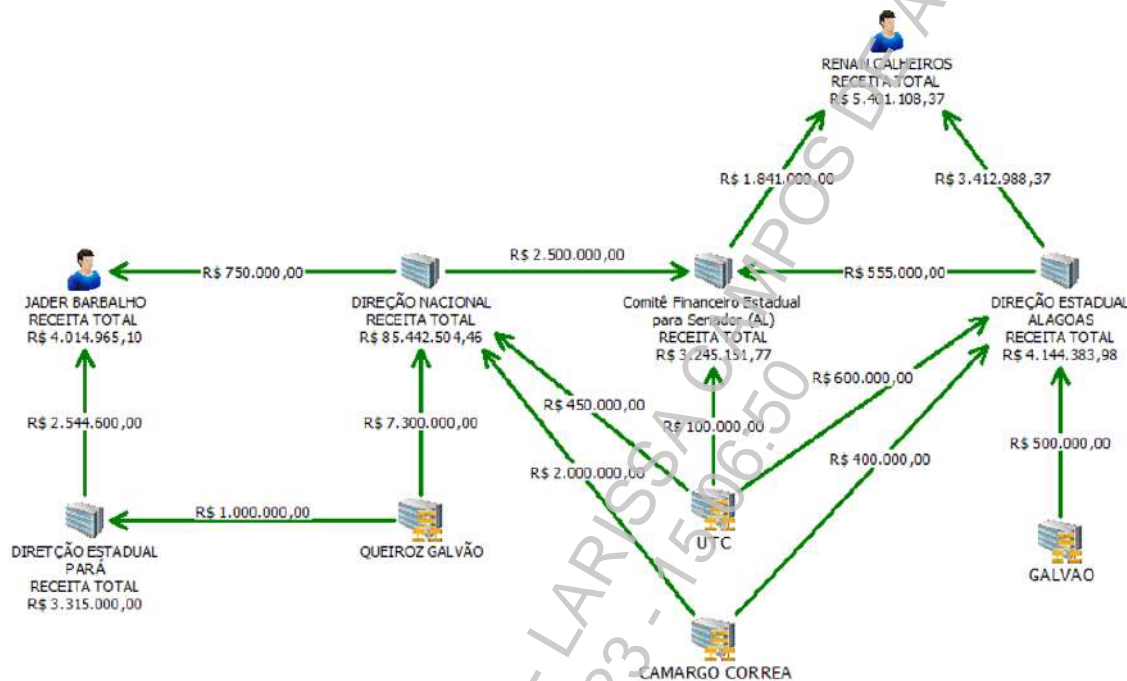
RENAN CALHEIROS
RECEITA TOTAL
R$ 5.401.108,37

R$ 1.841.000,00

R$ 3.412.988,37

JADER BARBALHO
RECEITA TOTAL
R$ 4.014.965,10

R$ 750.000,00

DIREÇÃO NACIONAL
RECEITA TOTAL
R$ 85.442.504,46

R$ 2.500.000,00

Comitê Financeiro Estadual para Senador (AL)
RECEITA TOTAL
R$ 3.245.151,77

R$ 555.000,00

DIREÇÃO ESTADUAL ALAGOAS
RECEITA TOTAL
R$ 4.144.383,98

R$ 600.000,00

R$ 450.000,00

R$ 100.000,00

R$ 2.544.600,00

R$ 7.300.000,00

R$ 2.000.000,00

R$ 400.000,00

R$ 500.000,00

R$ 1.000.000,00

DIRETÇÃO ESTADUAL PARÁ
RECEITA TOTAL
R$ 3.315.000,00

QUEIROZ GALVÃO

UTC

GALVAO

CAMARGO CORREA

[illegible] LARISSA CAMPOS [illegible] 23 - 15:06:50